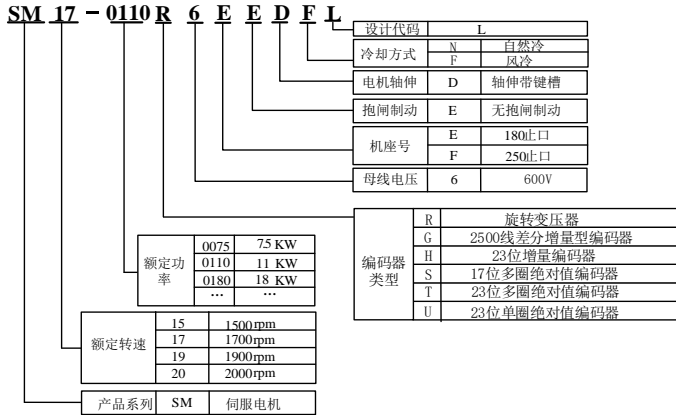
SM 17 － 0110 R 6 E E D F L

| 设计代码 | L |
|---|---|

| 冷却方式 | N | 自然冷 |
|---|---|---|
| | F | 风冷 |

| 电机轴伸 | D | 轴伸带键槽 |
|---|---|---|

| 抱闸制动 | E | 无抱闸制动 |
|---|---|---|

| 机座号 | E | 180止口 |
|---|---|---|
| | F | 250止口 |

| 母线电压 | 6 | 600V |
|---|---|---|

| 编码器类型 | R | 旋转变压器 |
|---|---|---|
| | G | 2500线差分增量型编码器 |
| | H | 23位增量编码器 |
| | S | 17位多圈绝对值编码器 |
| | T | 23位多圈绝对值编码器 |
| | U | 23位单圈绝对值编码器 |

| 额定功率 | 0075 | 7.5 KW |
|---|---|---|
| | 0110 | 11 KW |
| | 0180 | 18 KW |
| | ... | ... |

| 额定转速 | 15 | 1500rpm |
|---|---|---|
| | 17 | 1700rpm |
| | 19 | 1900rpm |
| | 20 | 2000rpm |

| 产品系列 | SM | 伺服电机 |
|---|---|---|